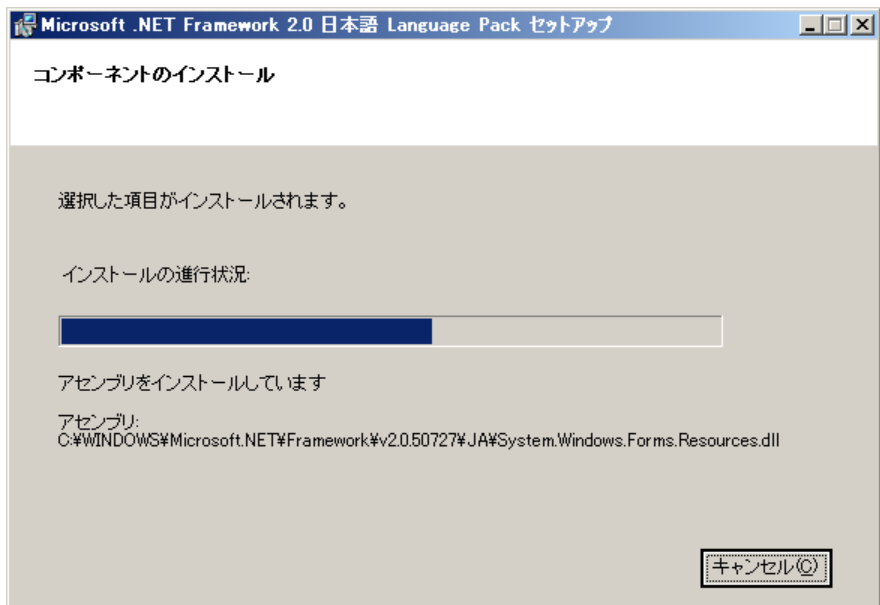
Microsoft .NET Framework 2.0 日本語 Language Pack セットアップ

コンポーネントのインストール

選択した項目がインストールされます。

インストールの進行状況:

アセンブリをインストールしています

アセンブリ:
C:¥WINDOWS¥Microsoft.NET¥Framework¥v2.0.50727¥JA¥System.Windows.Forms.Resources.dll

キャンセル(C)